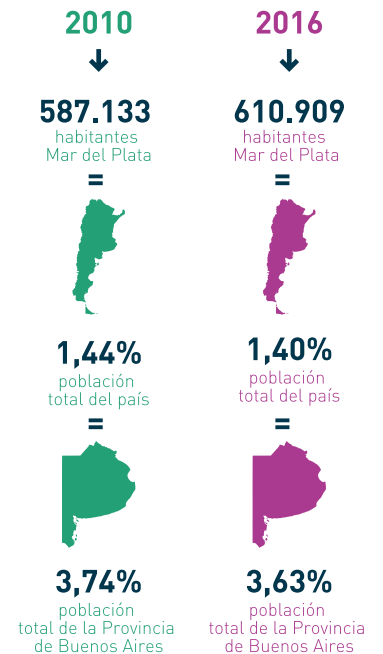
2010

587.133
habitantes
Mar del Plata
=

1,44%
población
total del país
=

3,74%
población
total de la Provincia
de Buenos Aires

2016

610.909
habitantes
Mar del Plata
=

1,40%
población
total del país
=

3,63%
población
total de la Provincia
de Buenos Aires